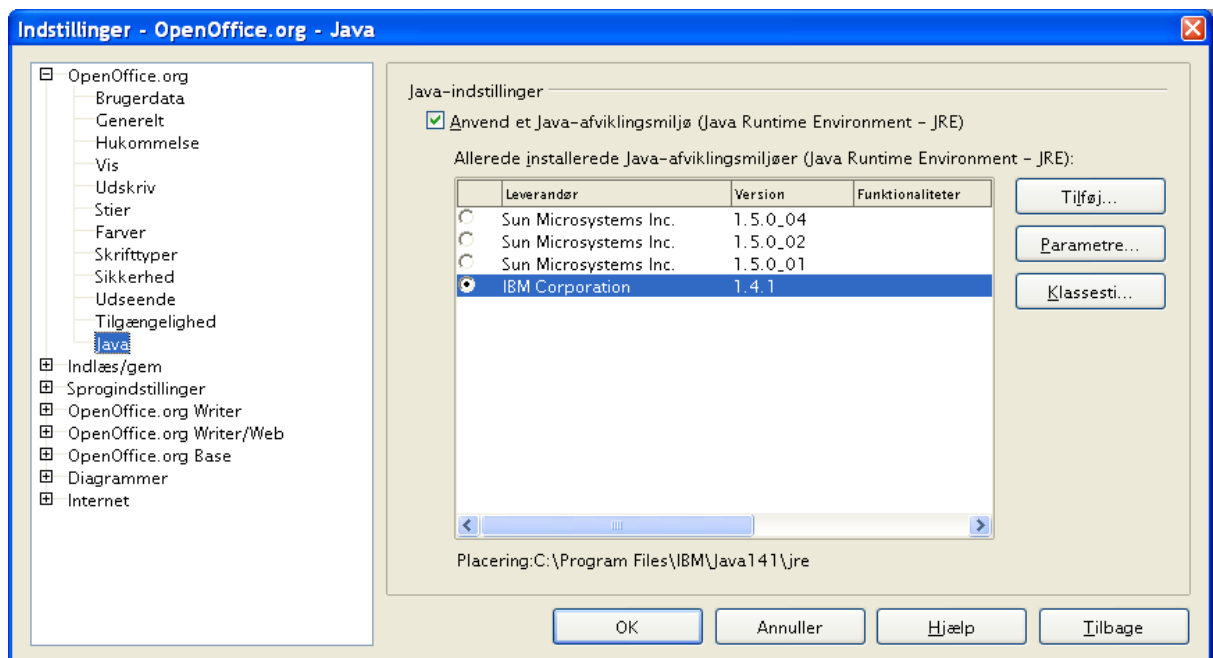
Indstillinger - OpenOffice.org - Java

OpenOffice.org
Brugerdata
Generelt
Hukommelse
Vis
Udskriv
Stier
Farver
Skrifttyper
Sikkerhed
Udseende
Tilgængelighed
Java
Indlæs/gem
Sprogindstillinger
OpenOffice.org Writer
OpenOffice.org Writer/Web
OpenOffice.org Base
Diagrammer
Internet

Java-indstillinger

Anvend et Java-afviklingsmiljø (Java Runtime Environment - JRE)

Allerede installerede Java-afviklingsmiljøer (Java Runtime Environment - JRE):

| | Leverandør | Version | Funktionaliteter |
|---|---|---|---|
| ○ | Sun Microsystems Inc. | 1.5.0_04 | |
| ○ | Sun Microsystems Inc. | 1.5.0_02 | |
| ○ | Sun Microsystems Inc. | 1.5.0_01 | |
| ● | IBM Corporation | 1.4.1 | |

Tilføj...
Parametre...
Klassesti...

Placering:C:\Program Files\IBM\Java141\jre

OK
Annuller
Hjælp
Tilbage